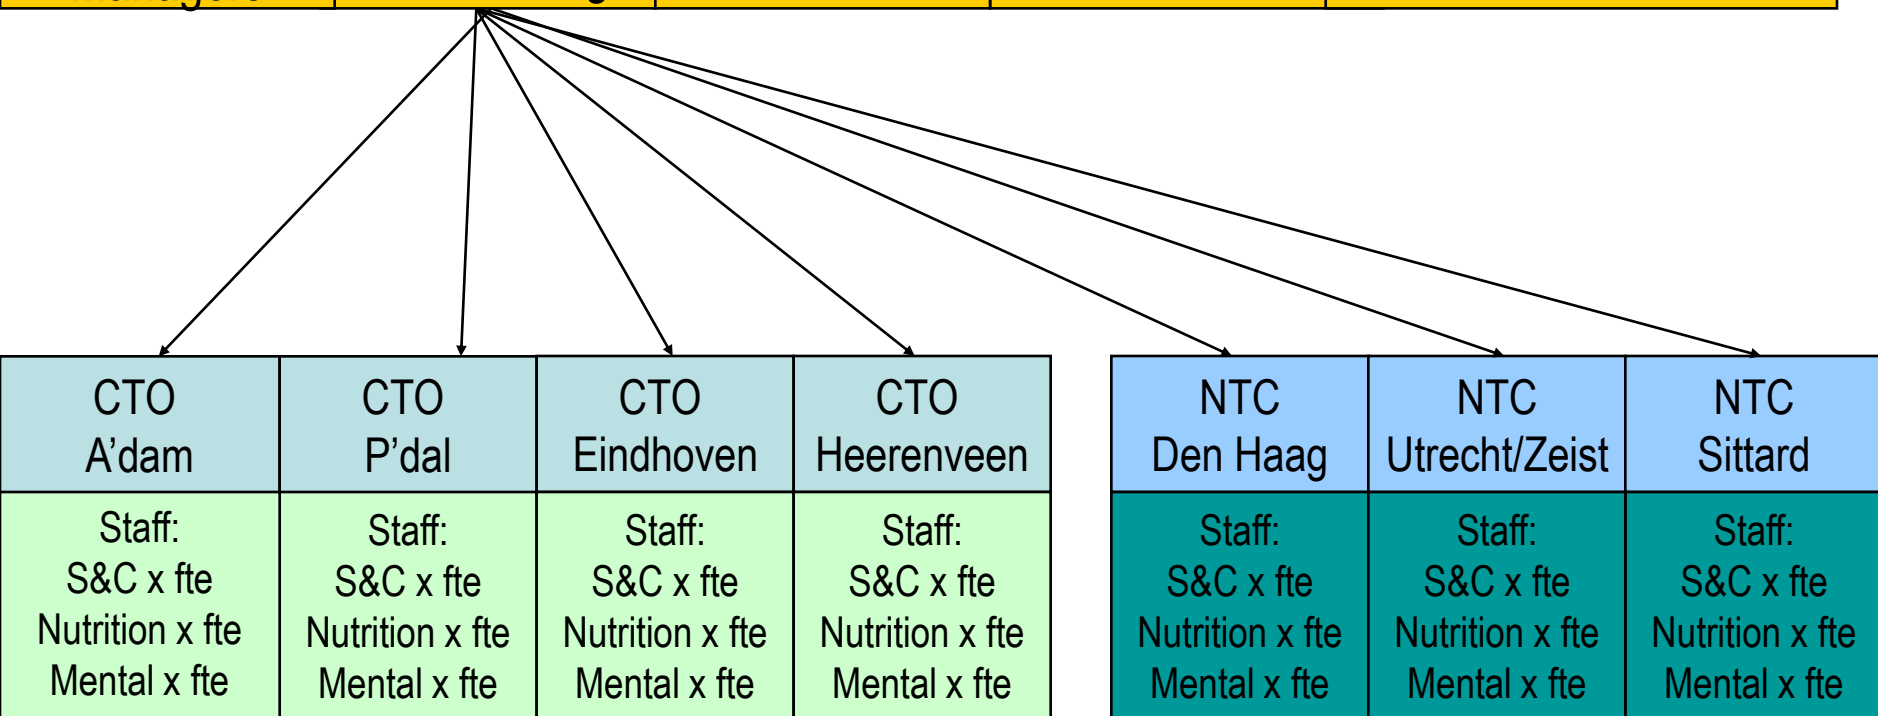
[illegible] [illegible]

| CTO A'dam | CTO P'dal | CTO Eindhoven | CTO Heerenveen |
|---|---|---|---|
| Staff: S&C x fte Nutrition x fte Mental x fte | Staff: S&C x fte Nutrition x fte Mental x fte | Staff: S&C x fte Nutrition x fte Mental x fte | Staff: S&C x fte Nutrition x fte Mental x fte |

| NTC Den Haag | NTC Utrecht/Zeist | NTC Sittard |
|---|---|---|
| Staff: S&C x fte Nutrition x fte Mental x fte | Staff: S&C x fte Nutrition x fte Mental x fte | Staff: S&C x fte Nutrition x fte Mental x fte |